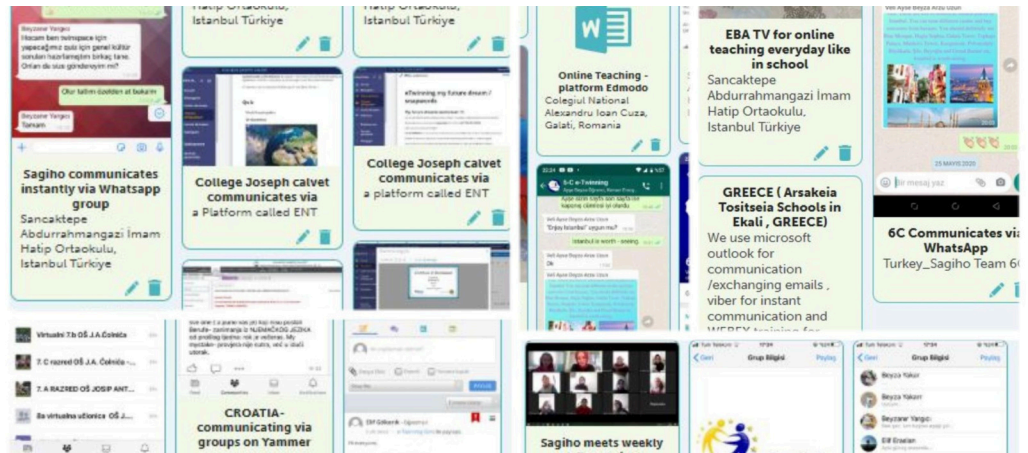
Beyzanur Yargıcı
Hocam ben twinspace için yapacağımız quiz için genel kültür soruları hazırlamıştım birkaç tane. Onları da size göndereyim mi?

Olur, tatlım özelden at bakarım

Beyzanur Yargıcı
Tamam

Sagiho communicates instantly via Whatsapp group
Sancaktepe Abdurrahmangazi İmam Hatip Ortaokulu, Istanbul Türkiye

Hatip Ortaokulu, Istanbul Türkiye

College Joseph calvet communicates via a Platform called ENT

Istanbul Türkiye

eTwinning my future dream / snapwords

College Joseph calvet communicates via a platform called ENT

Online Teaching - platform Edmodo
Colegiul National Alexandru Ioan Cuza, Galati, Romania

6-C e-Twinning

Veli Ayşe Beyza Arzu Uzun
"Enjoy Istanbul" uygun mu?

Istanbul is worth - seeing

Veli Ayşe Beyza Arzu Uzun
Ok

EBA TV for online teaching everyday like in school
Sancaktepe Abdurrahmangazi İmam Hatip Ortaokulu, Istanbul Türkiye

GREECE ( Arsakeia Tositseia Schools in Ekali , GREECE)
We use microsoft outlook for communication /exchanging emails , viber for instant communication and WEBEX training for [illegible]

Veli Ayşe Beyza Arzu Uzun

25 MAYIS 2020

Bir mesaj yaz

6C Communicates via WhatsApp
Turkey_Sagiho Team 6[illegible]

Virtualni 7.b OŠ J.A.Čolnića
7. C razred OŠ J.A. Čolnića - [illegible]
7. A RAZRED OŠ JOSIP ANT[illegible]
8a virtualna učionica OŠ J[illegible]

CROATIA- communicating via groups on Yammer

Elif Gökarık

Sagiho meets weekly

Geri Grup Bilgisi Paylaş

Geri Grup Bilgisi Paylaş
Beyza Yakar
Beyza Yakar
Beyzanur Yargıcı
Elif Eraslan